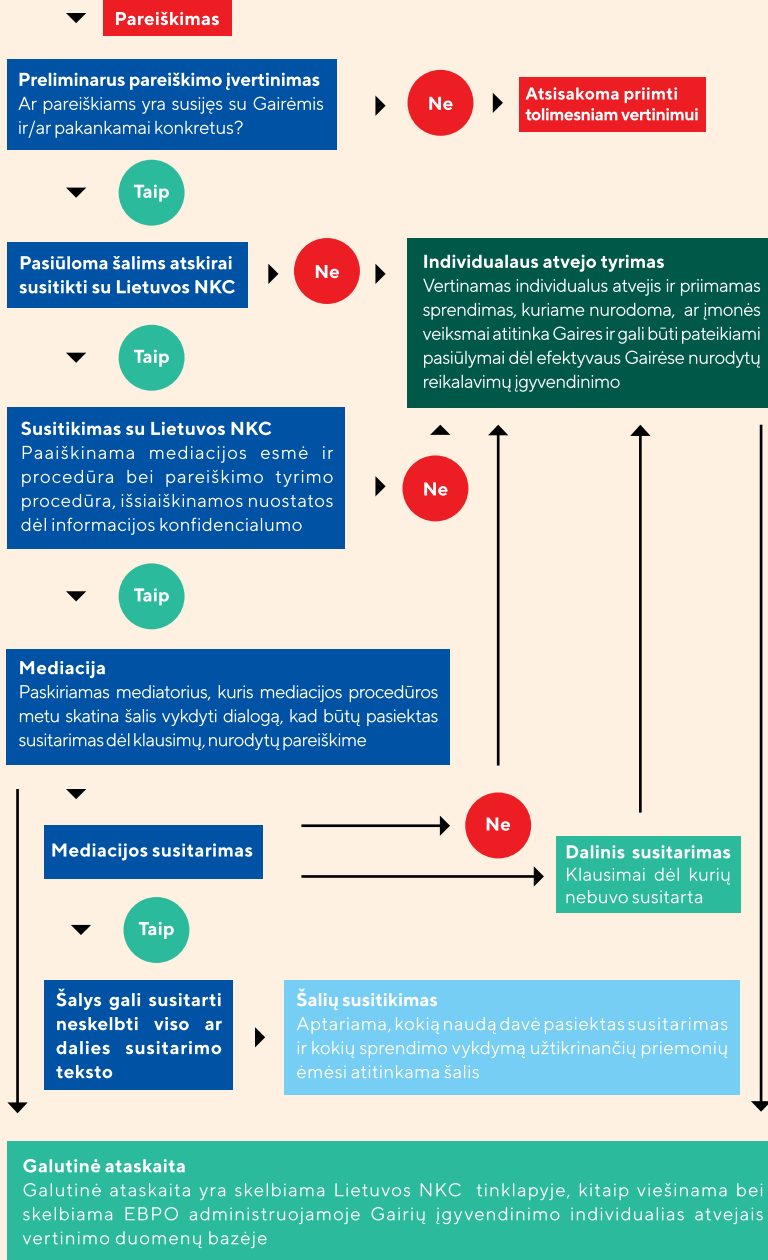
Pareiškimas

Preliminarus pareiškimo įvertinimas
Ar pareiškiams yra susijęs su Gairėmis ir/ar pakankamai konkretus?

Ne

Atsisakoma priimti tolimesniam vertinimui

Taip

Pasiūloma šalims atskirai susitikti su Lietuvos NKC

Ne

Individualaus atvejo tyrimas
Vertinamas individualus atvejis ir priimamas sprendimas, kuriame nurodoma, ar įmonės veiksmai atitinka Gaires ir gali būti pateikiami pasiūlymai dėl efektyvaus Gairėse nurodytų reikalavimų įgyvendinimo

Taip

Susitikimas su Lietuvos NKC
Paaiškinama mediacijos esmė ir procedūra bei pareiškimo tyrimo procedūra, išsiaiškinamos nuostatos dėl informacijos konfidencialumo

Ne

Taip

Mediacija
Paskiriamas mediatorius, kuris mediacijos procedūros metu skatina šalis vykdyti dialogą, kad būtų pasiektas susitarimas dėl klausimų, nurodytų pareiškime

Mediacijos susitarimas

Ne

Dalinis susitarimas
Klausimai dėl kurių nebuvo susitarta

Taip

Šalys gali susitarti neskelbti viso ar dalies susitarimo teksto

Šalių susitikimas
Aptariama, kokią naudą davė pasiektas susitarimas ir kokių sprendimo vykdymą užtikrinančių priemonių ėmėsi atitinkama šalis

Galutinė ataskaita
Galutinė ataskaita yra skelbiama Lietuvos NKC tinklapyje, kitaip viešinama bei skelbiama EBPO administruojamoje Gairių įgyvendinimo individualias atvejais vertinimo duomenų bazėje